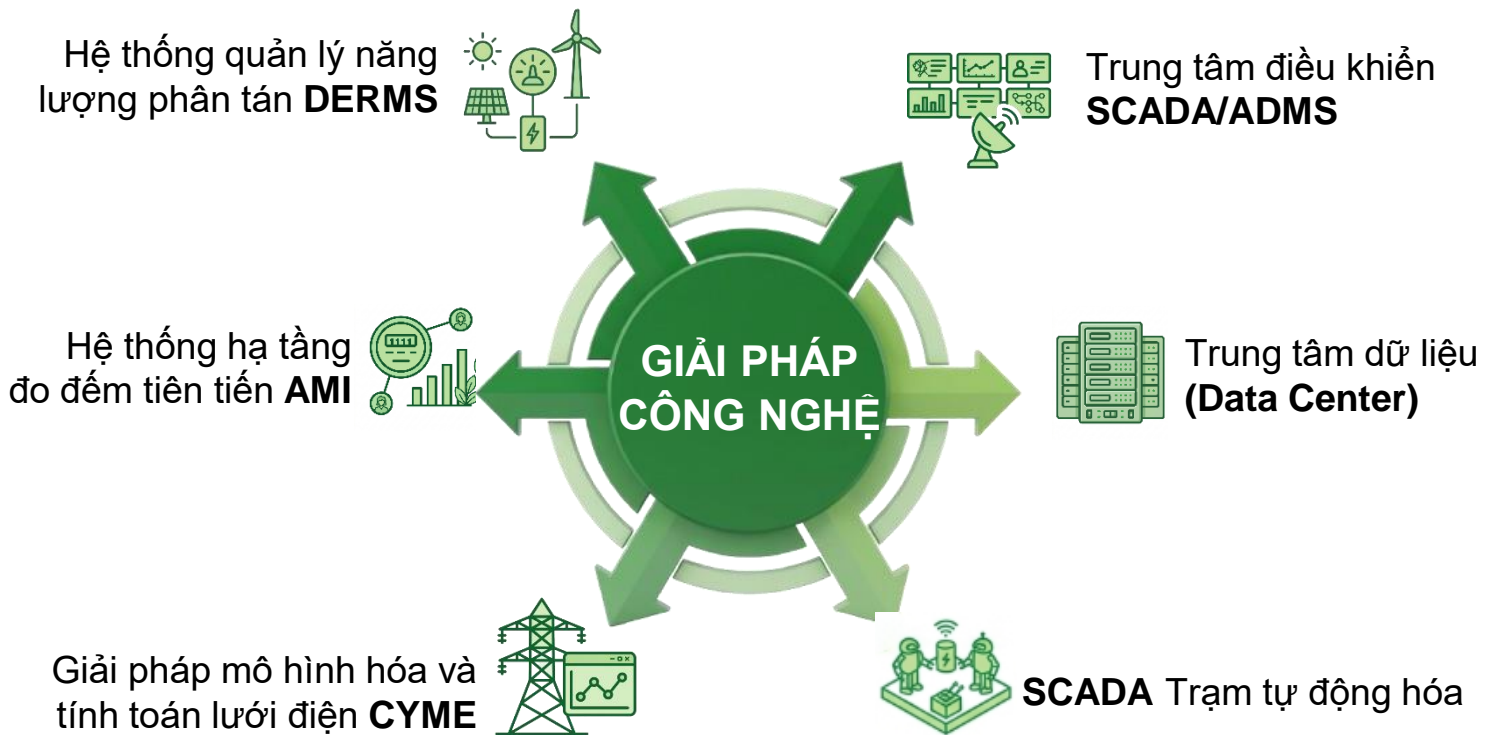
Hệ thống quản lý năng lượng phân tán **DERMS**

Trung tâm điều khiển **SCADA/ADMS**

Hệ thống hạ tầng đo đếm tiên tiến **AMI**

GIẢI PHÁP CÔNG NGHỆ

Trung tâm dữ liệu **(Data Center)**

Giải pháp mô hình hóa và tính toán lưới điện **CYME**

**SCADA** Trạm tự động hóa